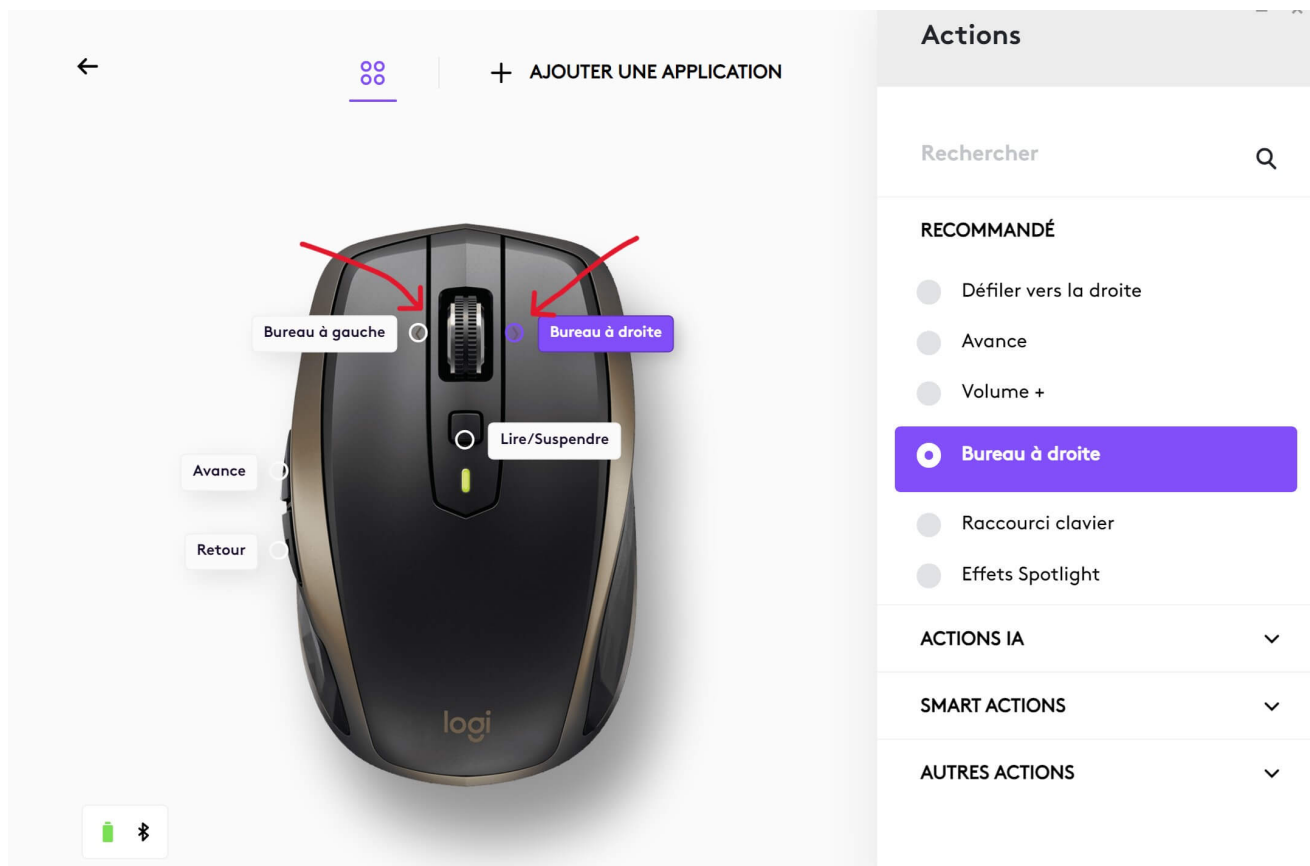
+ AJOUTER UNE APPLICATION

Bureau à gauche

Bureau à droite

Lire/Suspendre

Avance

Retour

logi

Actions

Rechercher

RECOMMANDÉ

Défiler vers la droite

Avance

Volume +

Bureau à droite

Raccourci clavier

Effets Spotlight

ACTIONS IA

SMART ACTIONS

AUTRES ACTIONS